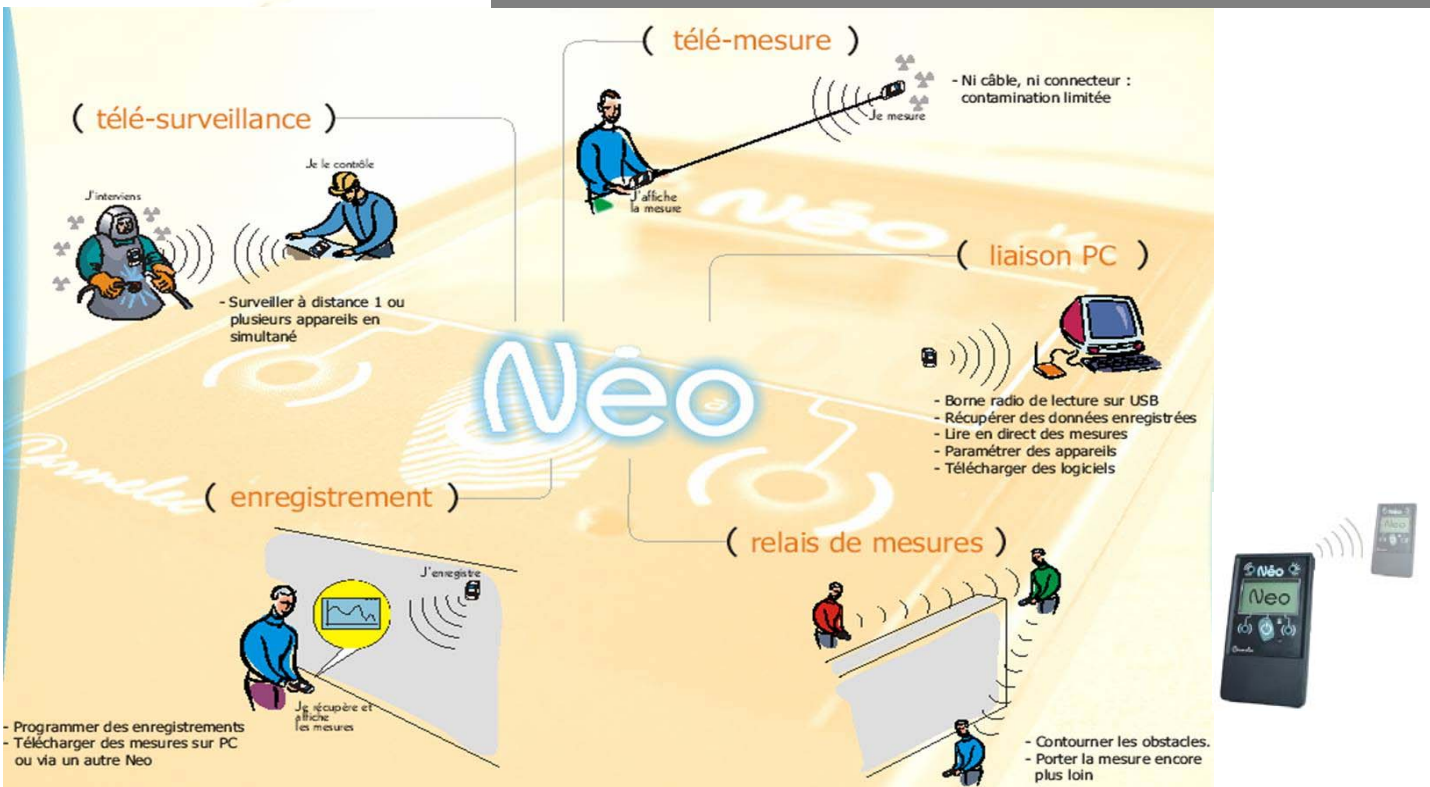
( télé-mesure )

- Ni câble, ni connecteur : contamination limitée

Je mesure

J'affiche la mesure

( télé-surveillance )

Je le contrôle

J'interviens

- Surveiller à distance 1 ou plusieurs appareils en simultané

( liaison PC )

Néo

- Borne radio de lecture sur USB
- Récupérer des données enregistrées
- Lire en direct des mesures
- Paramétrer des appareils
- Télécharger des logiciels

( enregistrement )

J'enregistre

Je récupère et affiche les mesures

- Programmer des enregistrements
- Télécharger des mesures sur PC ou via un autre Neo

( relais de mesures )

- Contourner les obstacles.
- Porter la mesure encore plus loin

Néo

Neo

Néo